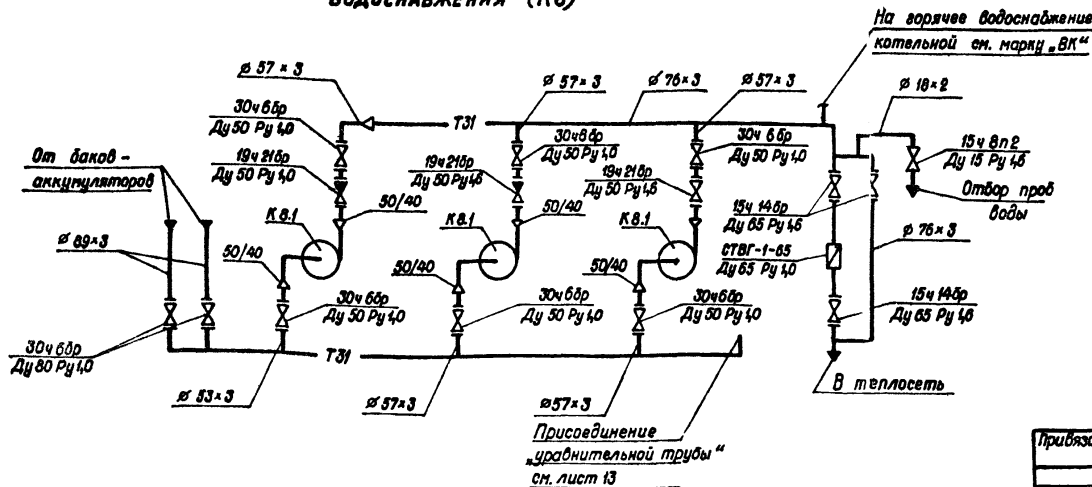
водоснабжения (К6)

На горячее водоснабжение котельной см. марку „ВК“

ø 57 × 3
ø 57 × 3
ø 76 × 3
ø 57 × 3
ø 18 × 2

Т31

30ч 6бр
Ду 50 Ру 1,0
19ч 21бр
Ду 50 Ру 1,0
30ч 6бр
Ду 50 Ру 1,0
19ч 21бр
Ду 50 Ру 1,6
30ч 6бр
Ду 50 Ру 1,0
19ч 21бр
Ду 50 Ру 1,6
15ч 8п 2
Ду 15 Ру 1,6
Отбор проб воды

От баков - аккумуляторов

К 8.1
К 8.1
К 8.1
50/40
50/40
50/40
50/40
50/40
50/40

15ч 14бр
Ду 65 Ру 1,6
СТВГ-1-65
Ду 65 Ру 1,0
ø 76 × 3
15ч 14бр
Ду 65 Ру 1,6

ø 89 × 3

30ч 6бр
Ду 50 Ру 1,0
30ч 6бр
Ду 50 Ру 1,0
30ч 6бр
Ду 50 Ру 1,0

30ч 6бр
Ду 80 Ру 1,0

Т31

ø 83 × 3
ø 57 × 3
ø 57 × 3

В теплосеть

Присоединение „уравнительной трубы“ см. лист 13

Привяза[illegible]